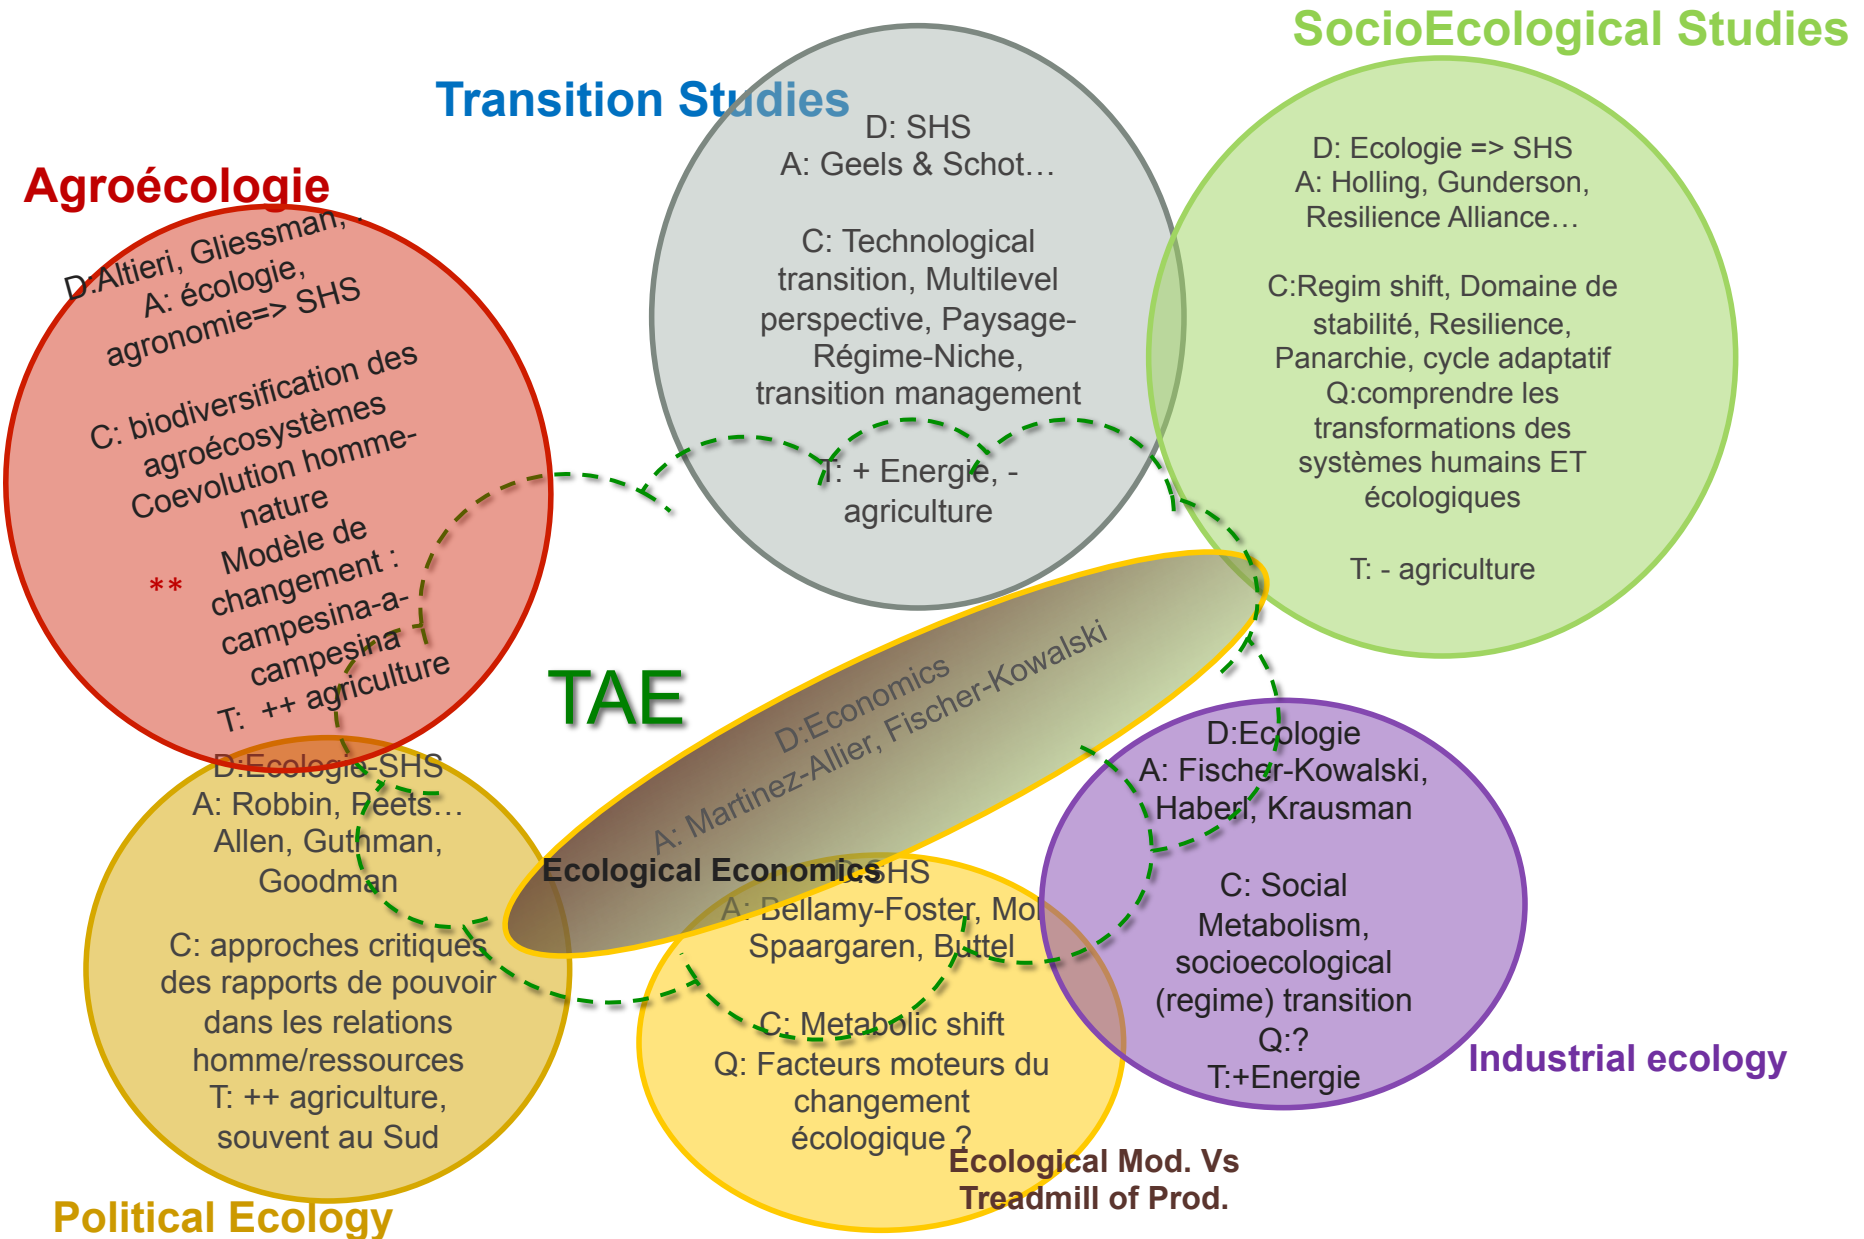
SocioEcological Studies

Transition Studies

D: SHS
A: Geels & Schot…

C: Technological transition, Multilevel perspective, Paysage-Régime-Niche, transition management

T: + Energie, - agriculture

D: Ecologie => SHS
A: Holling, Gunderson, Resilience Alliance…

C:Regim shift, Domaine de stabilité, Resilience, Panarchie, cycle adaptatif
Q:comprendre les transformations des systèmes humains ET écologiques

T: - agriculture

Agroécologie

D:Altieri, Gliessman, ,
A: écologie, agronomie=> SHS

C: biodiversification des agroécosystèmes
Coevolution homme-nature
Modèle de changement : campesina-a-campesina
T: ++ agriculture

**

TAE

D:Economics
A: Martinez-Allier, Fischer-Kowalski

Ecological Economics

D:Ecologie-SHS
A: Robbin, Peets…
Allen, Guthman, Goodman

C: approches critiques des rapports de pouvoir dans les relations homme/ressources
T: ++ agriculture, souvent au Sud

Political Ecology

SHS
A: Bellamy-Foster, Mol
Spaargaren, Buttel

C: Metabolic shift
Q: Facteurs moteurs du changement écologique ?

Ecological Mod. Vs Treadmill of Prod.

D:Ecologie
A: Fischer-Kowalski, Haberl, Krausman

C: Social Metabolism, socioecological (regime) transition
Q:?
T:+Energie

Industrial ecology